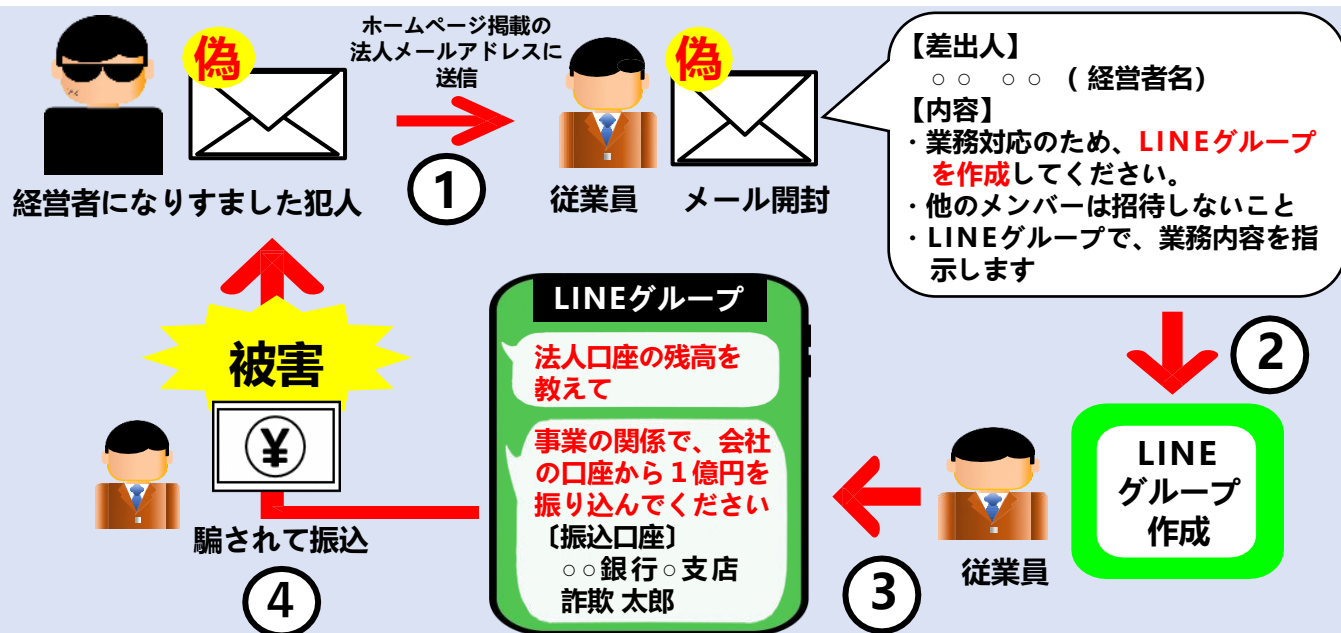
偽

経営者になりすました犯人

ホームページ掲載の法人メールアドレスに送信

①

偽

従業員　メール開封

【差出人】
○○　○○（経営者名）
【内容】
・業務対応のため、LINEグループを作成してください。
・他のメンバーは招待しないこと
・LINEグループで、業務内容を指示します

②

LINE グループ 作成

従業員

③

LINEグループ

法人口座の残高を教えて

事業の関係で、会社の口座から１億円を振り込んでください
〔振込口座〕
○○銀行○支店
詐欺 太郎

被害

¥

騙されて振込

④